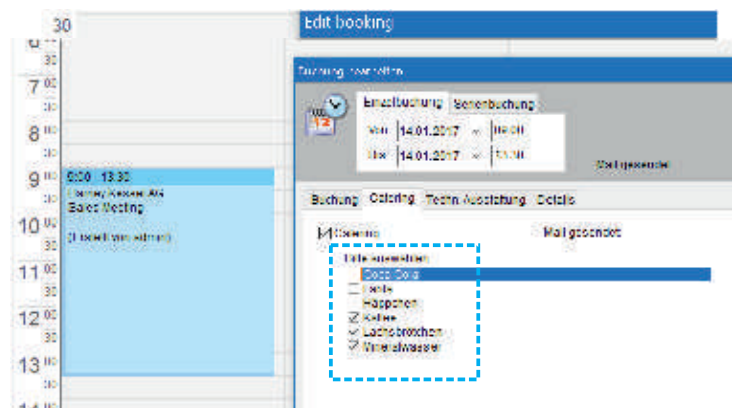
30
6 00
30
7 00
30
8 00
30
9 00
30
10 00
30
11 00
30
12 00
30
13 00
30
14

9:00 - 13:30
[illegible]
Board Meeting
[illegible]

Edit booking

Buchung bearbeiten

Einzelbuchung
Serienbuchung
Von 14.01.2017 09:00
Bis 14.01.2017 13:30
Mail gesendet

Buchung
Catering
Techn. Ausstattung
Details

Catering
Mail gesendet
Bitte auswählen
Coca Cola
Fanta
Häppchen
Kaffee
Lachsbrötchen
Mineralwasser